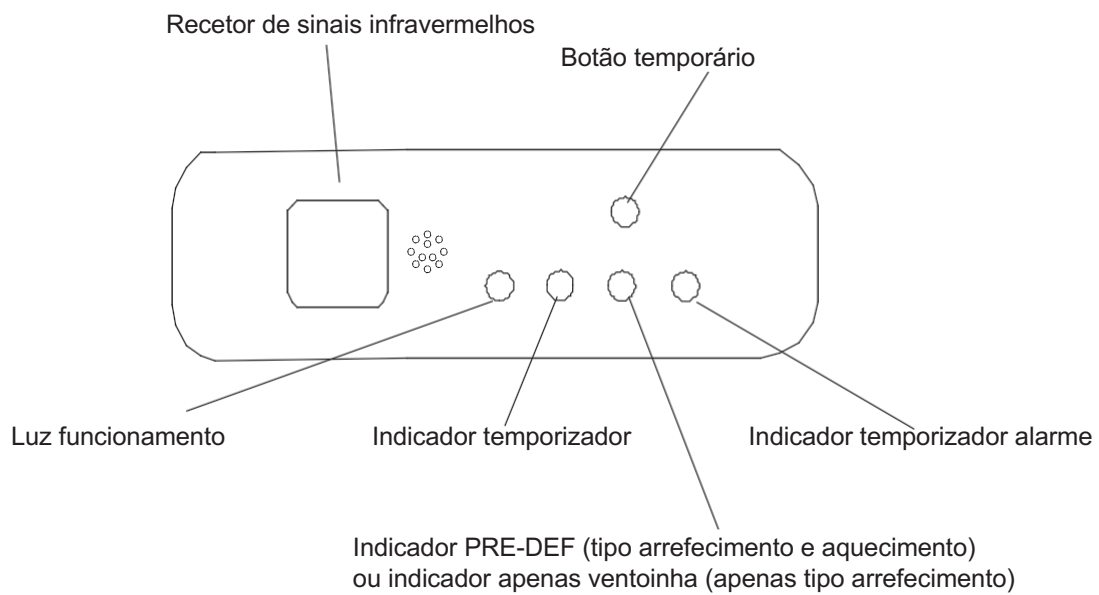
Recetor de sinais infravermelhos

Botão temporário

Luz funcionamento

Indicador temporizador

Indicador temporizador alarme

Indicador PRE-DEF (tipo arrefecimento e aquecimento)
ou indicador apenas ventoinha (apenas tipo arrefecimento)